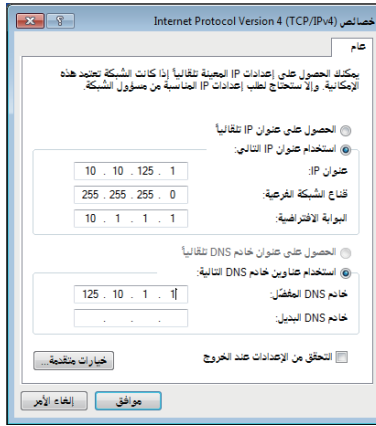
خصائص Internet Protocol Version 4 (TCP/IPv4)

عام

يمكنك الحصول على إعدادات IP المعينة تلقائياً إذا كانت الشبكة تعتمد هذه الإمكانية. وإلا ستحتاج لطلب إعدادات IP المناسبة من مسؤول الشبكة.

الحصول على عنوان IP تلقائياً

استخدام عنوان IP التالي:

عنوان IP: 10 . 10 . 125 . 1

قناع الشبكة الفرعية: 255 . 255 . 255 . 0

البوابة الافتراضية: 10 . 1 . 1 . 1

الحصول على عنوان خادم DNS تلقائياً

استخدام عناوين خادم DNS التالية:

خادم DNS المفضل: 125 . 10 . 1 . 1

خادم DNS البديل: . . .

التحقق من الإعدادات عند الخروج

خيارات متقدمة...

موافق

إلغاء الأمر